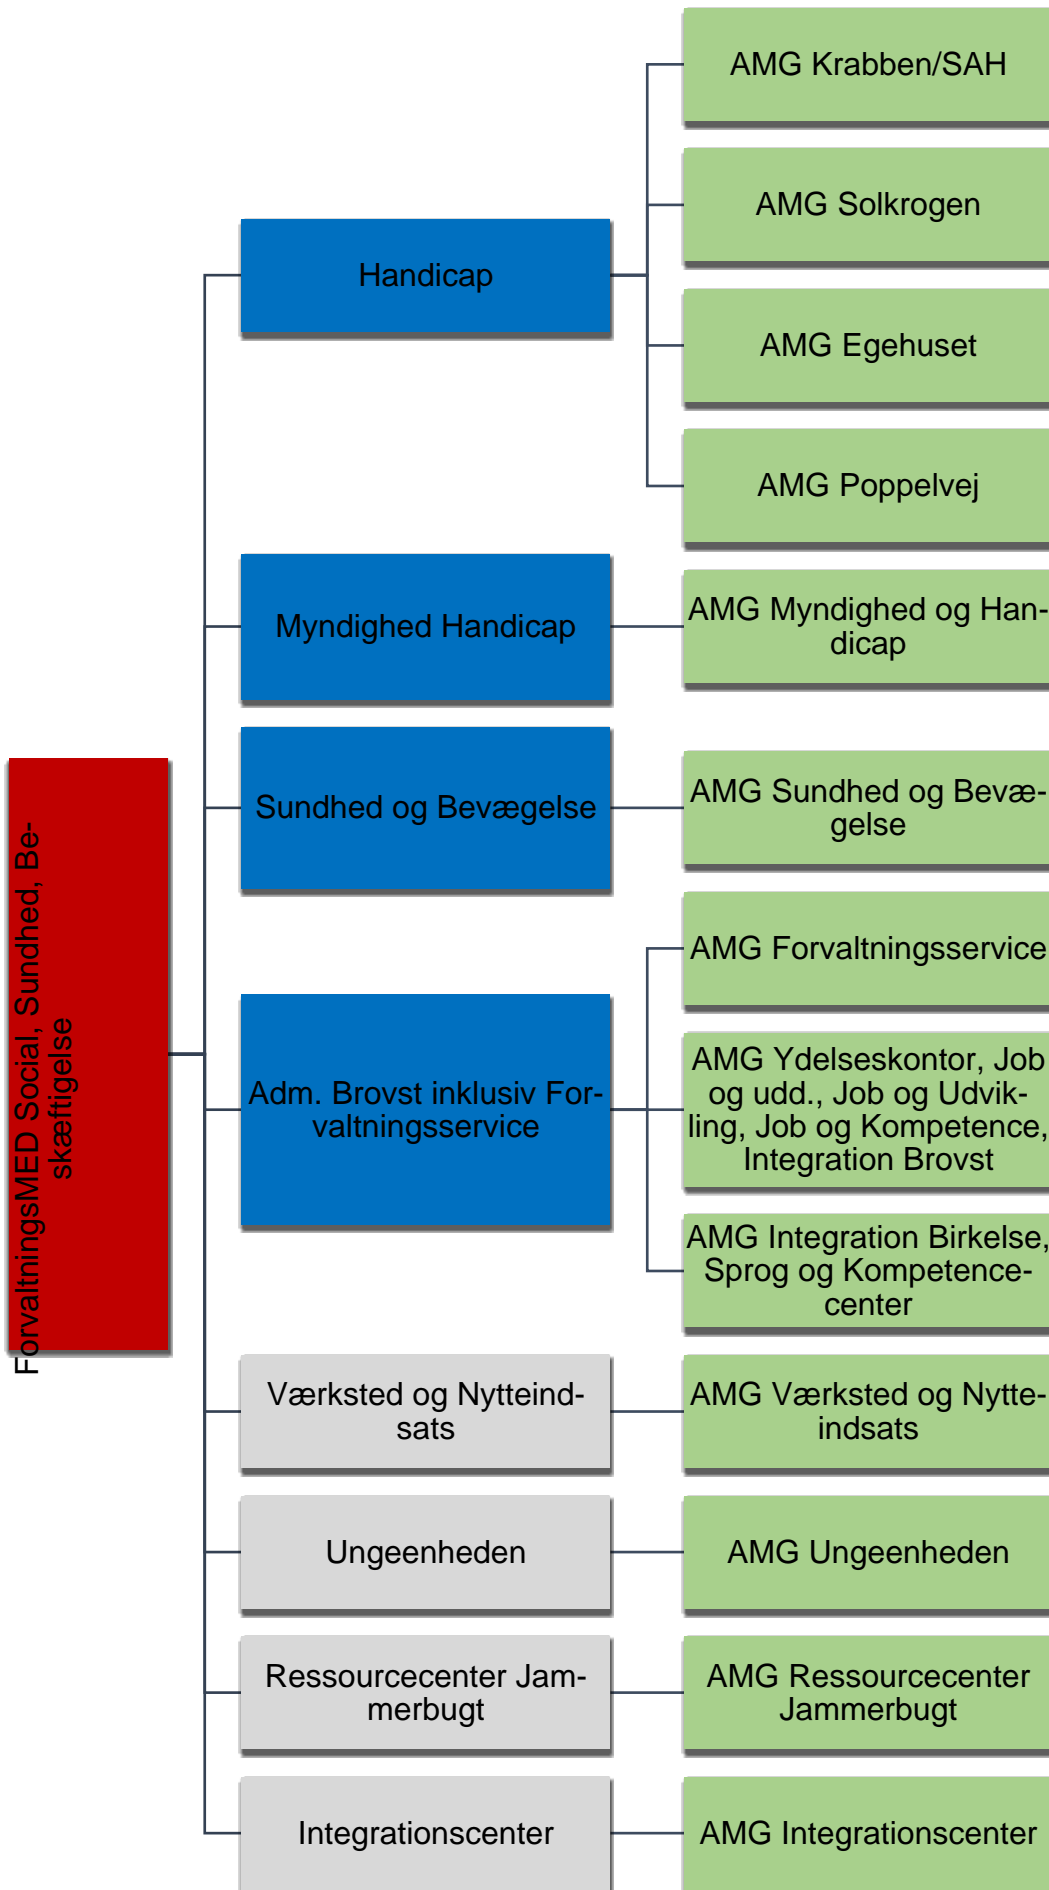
ForvaltningsMED Social, Sundhed, Beskæftigelse

Handicap

AMG Krabben/SAH

AMG Solkrogen

AMG Egehuset

AMG Poppelvej

Myndighed Handicap

AMG Myndighed og Handicap

Sundhed og Bevægelse

AMG Sundhed og Bevægelse

Adm. Brovst inklusiv Forvaltningsservice

AMG Forvaltningsservice

AMG Ydelseskontor, Job og udd., Job og Udvikling, Job og Kompetence, Integration Brovst

AMG Integration Birkelse, Sprog og Kompetencecenter

Værksted og Nytteindsats

AMG Værksted og Nytteindsats

Ungeenheden

AMG Ungeenheden

Ressourcecenter Jammerbugt

AMG Ressourcecenter Jammerbugt

Integrationscenter

AMG Integrationscenter